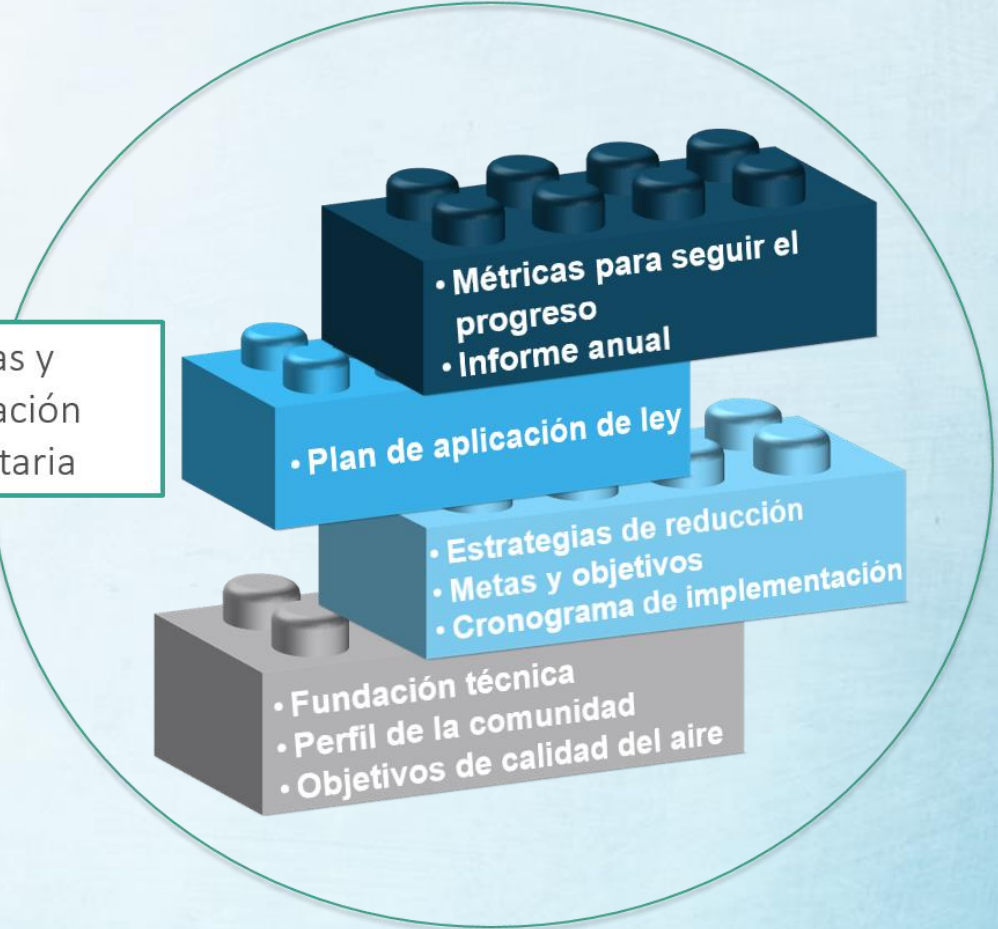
as y
ación
taria

• Métricas para seguir el progreso
• Informe anual

• Plan de aplicación de ley

• Estrategias de reducción
• Metas y objetivos
• Cronograma de implementación

• Fundación técnica
• Perfil de la comunidad
• Objetivos de calidad del aire